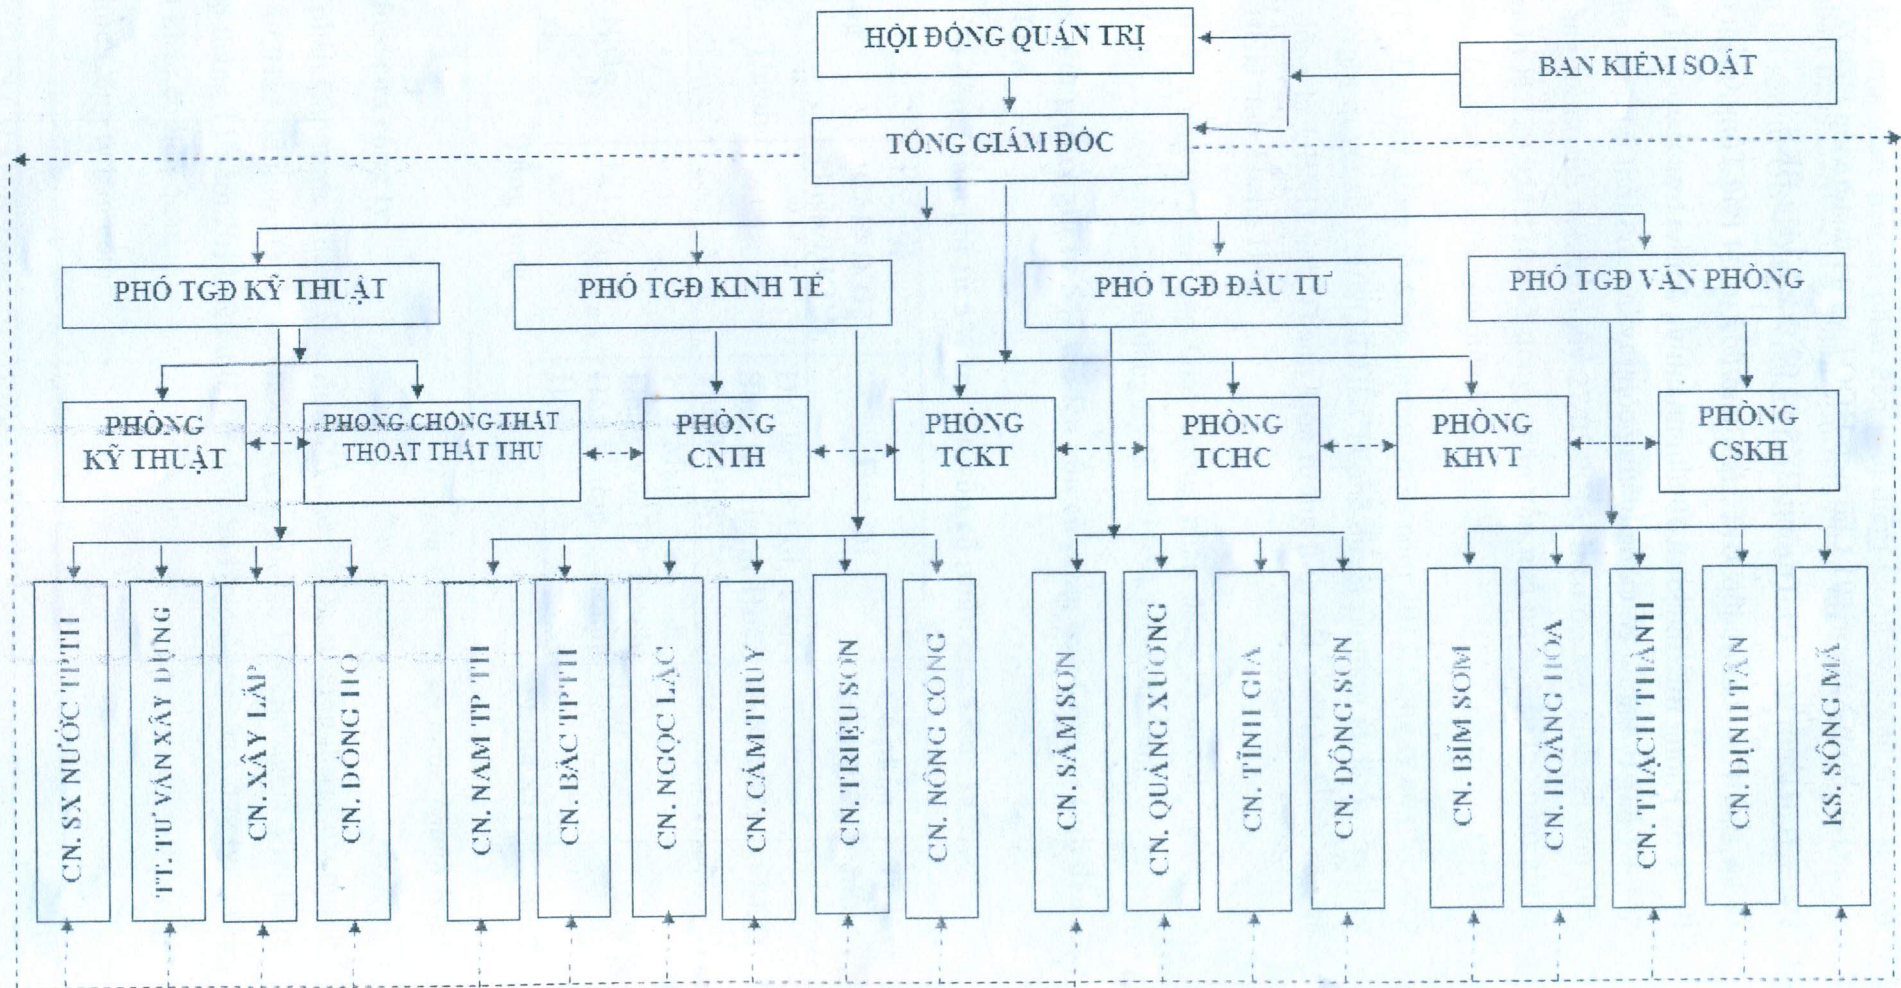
HỘI ĐỒNG QUẢN TRỊ

BAN KIỂM SOÁT

TỔNG GIÁM ĐỐC

PHÓ TGĐ KỸ THUẬT

PHÓ TGĐ KINH TẾ

PHÓ TGĐ ĐẦU TƯ

PHÓ TGĐ VĂN PHÒNG

PHÒNG KỸ THUẬT

PHÒNG CHỐNG THẤT THOÁT THẤT THU

PHÒNG CNTH

PHÒNG TCKT

PHÒNG TCHC

PHÒNG KHVT

PHÒNG CSKH

CN. SX NƯỚC TPTH

TT. TƯ VẤN XÂY DỰNG

CN. XÂY LẮP

CN. ĐỒNG HỒ

CN. NAM TP TH

CN. BẮC TPTH

CN. NGỌC LẶC

CN. CẨM THỦY

CN. TRIỆU SƠN

CN. NÔNG CỐNG

CN. SẦM SƠN

CN. QUẢNG XƯƠNG

CN. TĨNH GIA

CN. ĐÔNG SƠN

CN. BỈM SƠN

CN. HOẰNG HÓA

CN. THẠCH THÀNH

CN. ĐỊNH TÂN

KS. SÔNG MÃ